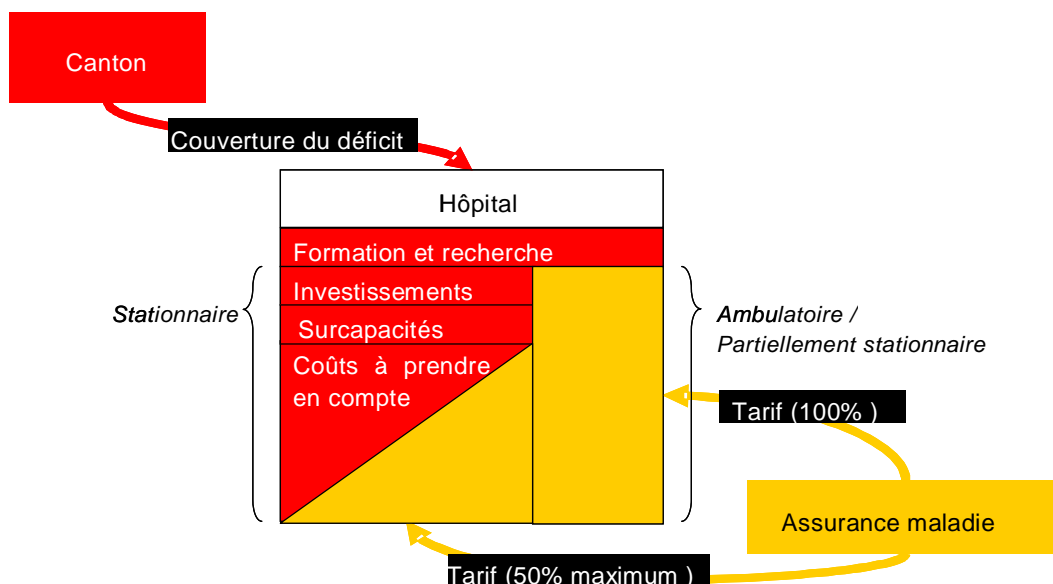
Canton

Couverture du déficit

Hôpital

Formation et recherche

Investissements

Surcapacités

Coûts à prendre en compte

Stationnaire

Ambulatoire / Partiellement stationnaire

Tarif (100% )

Assurance maladie

Tarif (50% maximum )